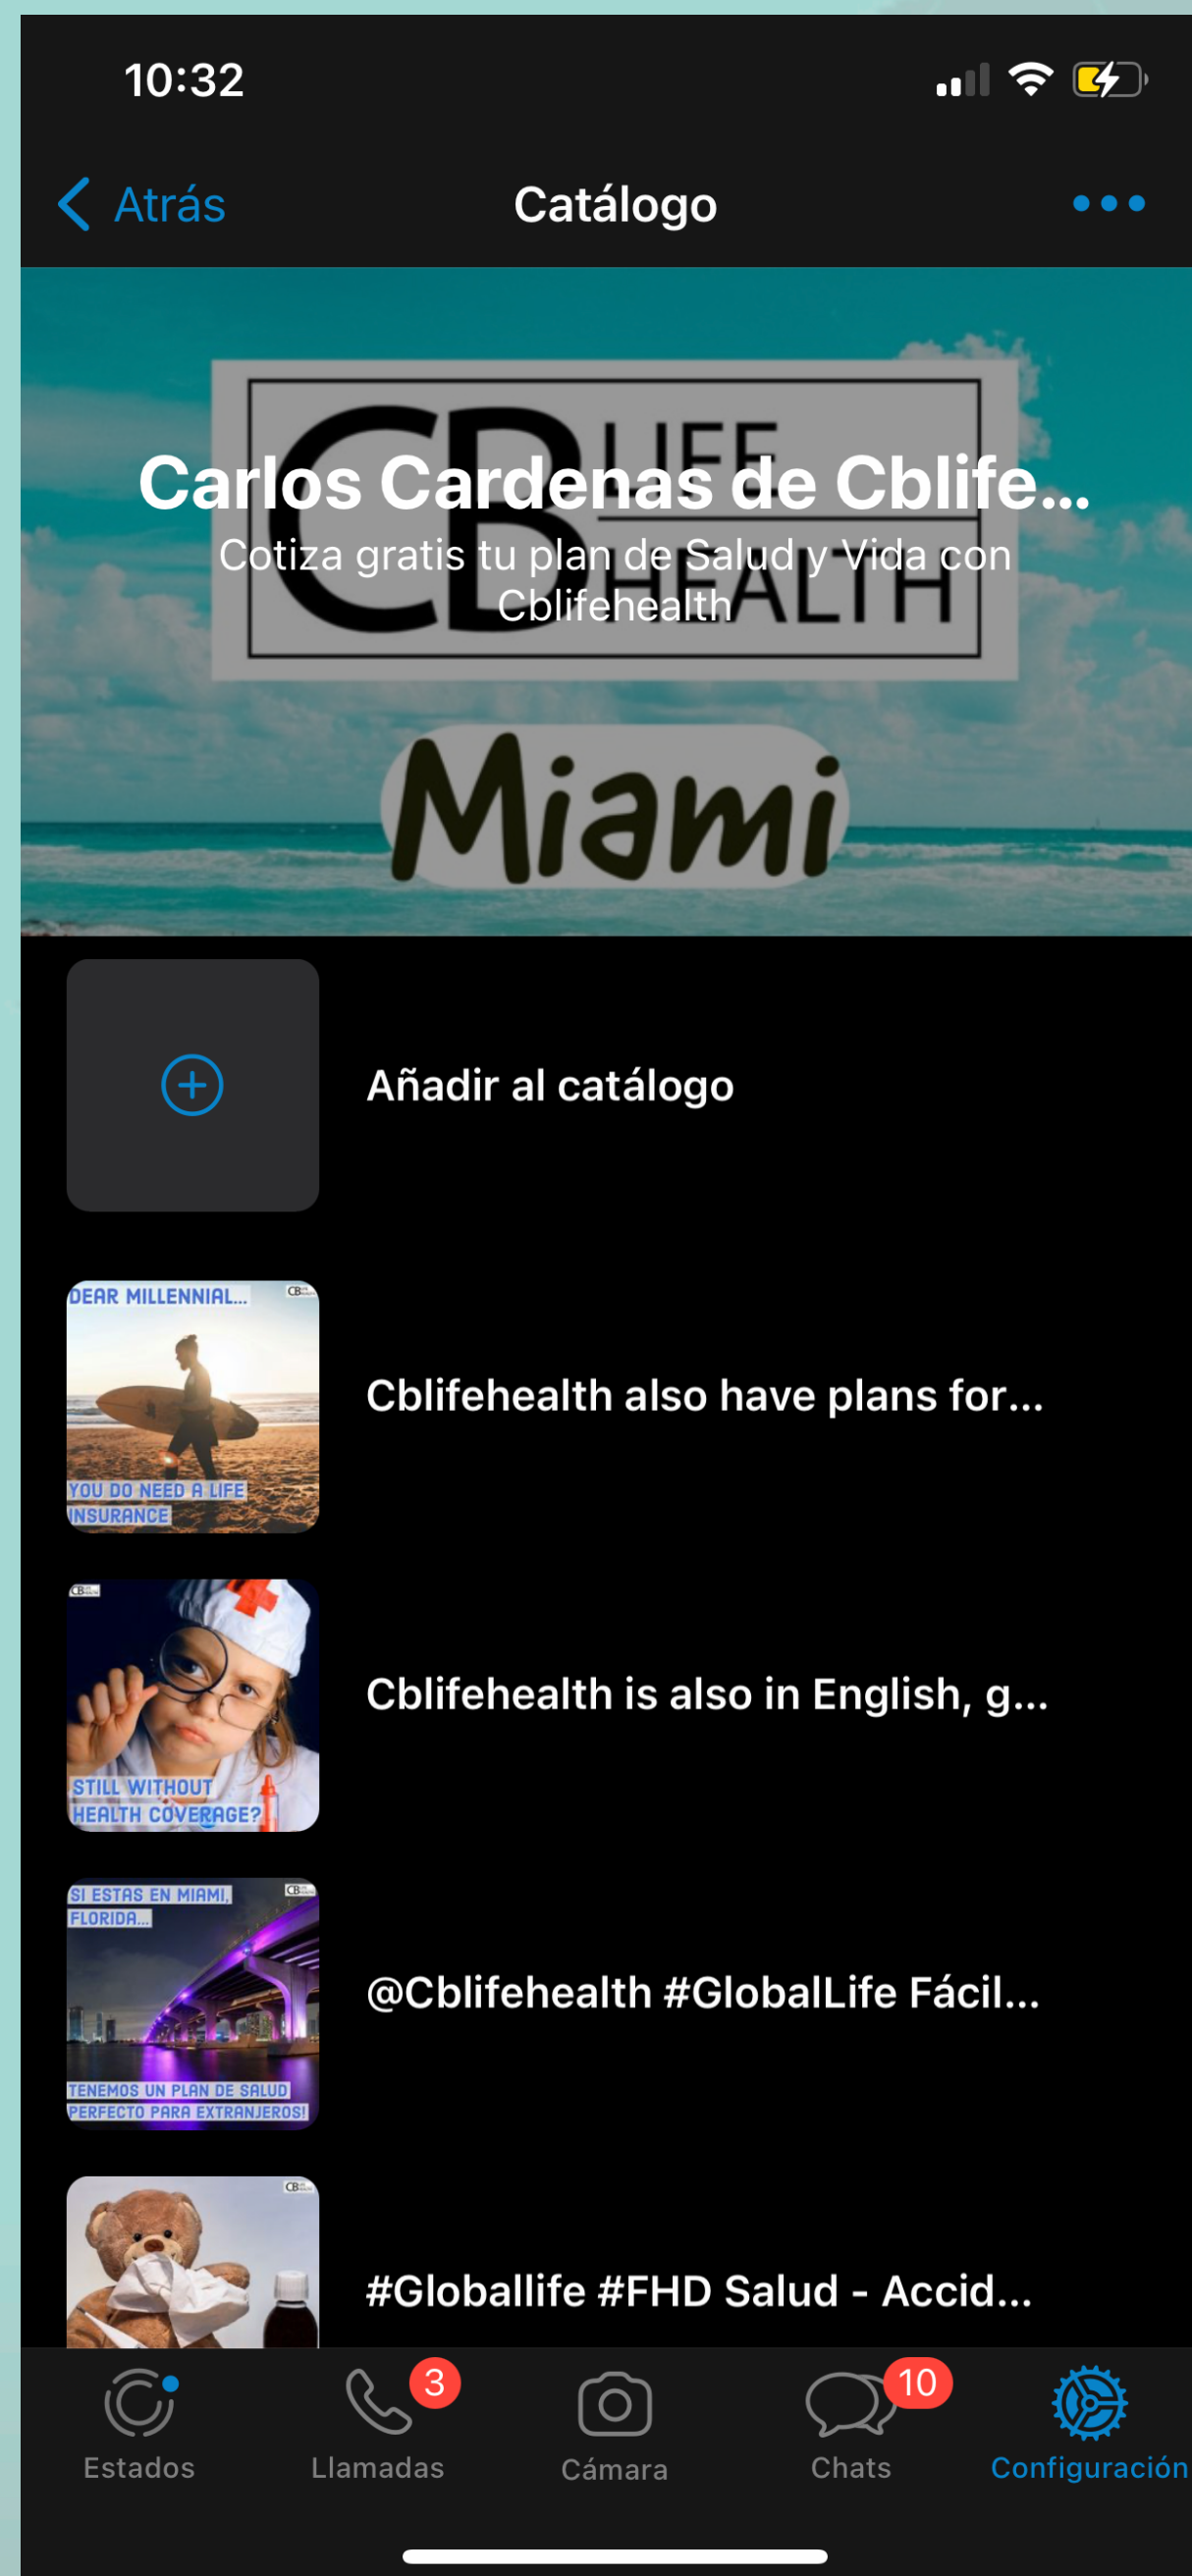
10:32

Atrás

Catálogo

CB LIFE HEALTH

Carlos Cardenas de Cblife...

Cotiza gratis tu plan de Salud y Vida con Cblifehealth

Miami

Añadir al catálogo

DEAR MILLENNIAL...

YOU DO NEED A LIFE INSURANCE

Cblifehealth also have plans for...

STILL WITHOUT HEALTH COVERAGE?

Cblifehealth is also in English, g...

SI ESTAS EN MIAMI, FLORIDA...

TENEMOS UN PLAN DE SALUD PERFECTO PARA EXTRANJEROS!

@Cblifehealth #GlobalLife Fácil...

#Globallife #FHD Salud - Accid...

Estados

3

Llamadas

Cámara

10

Chats

Configuración